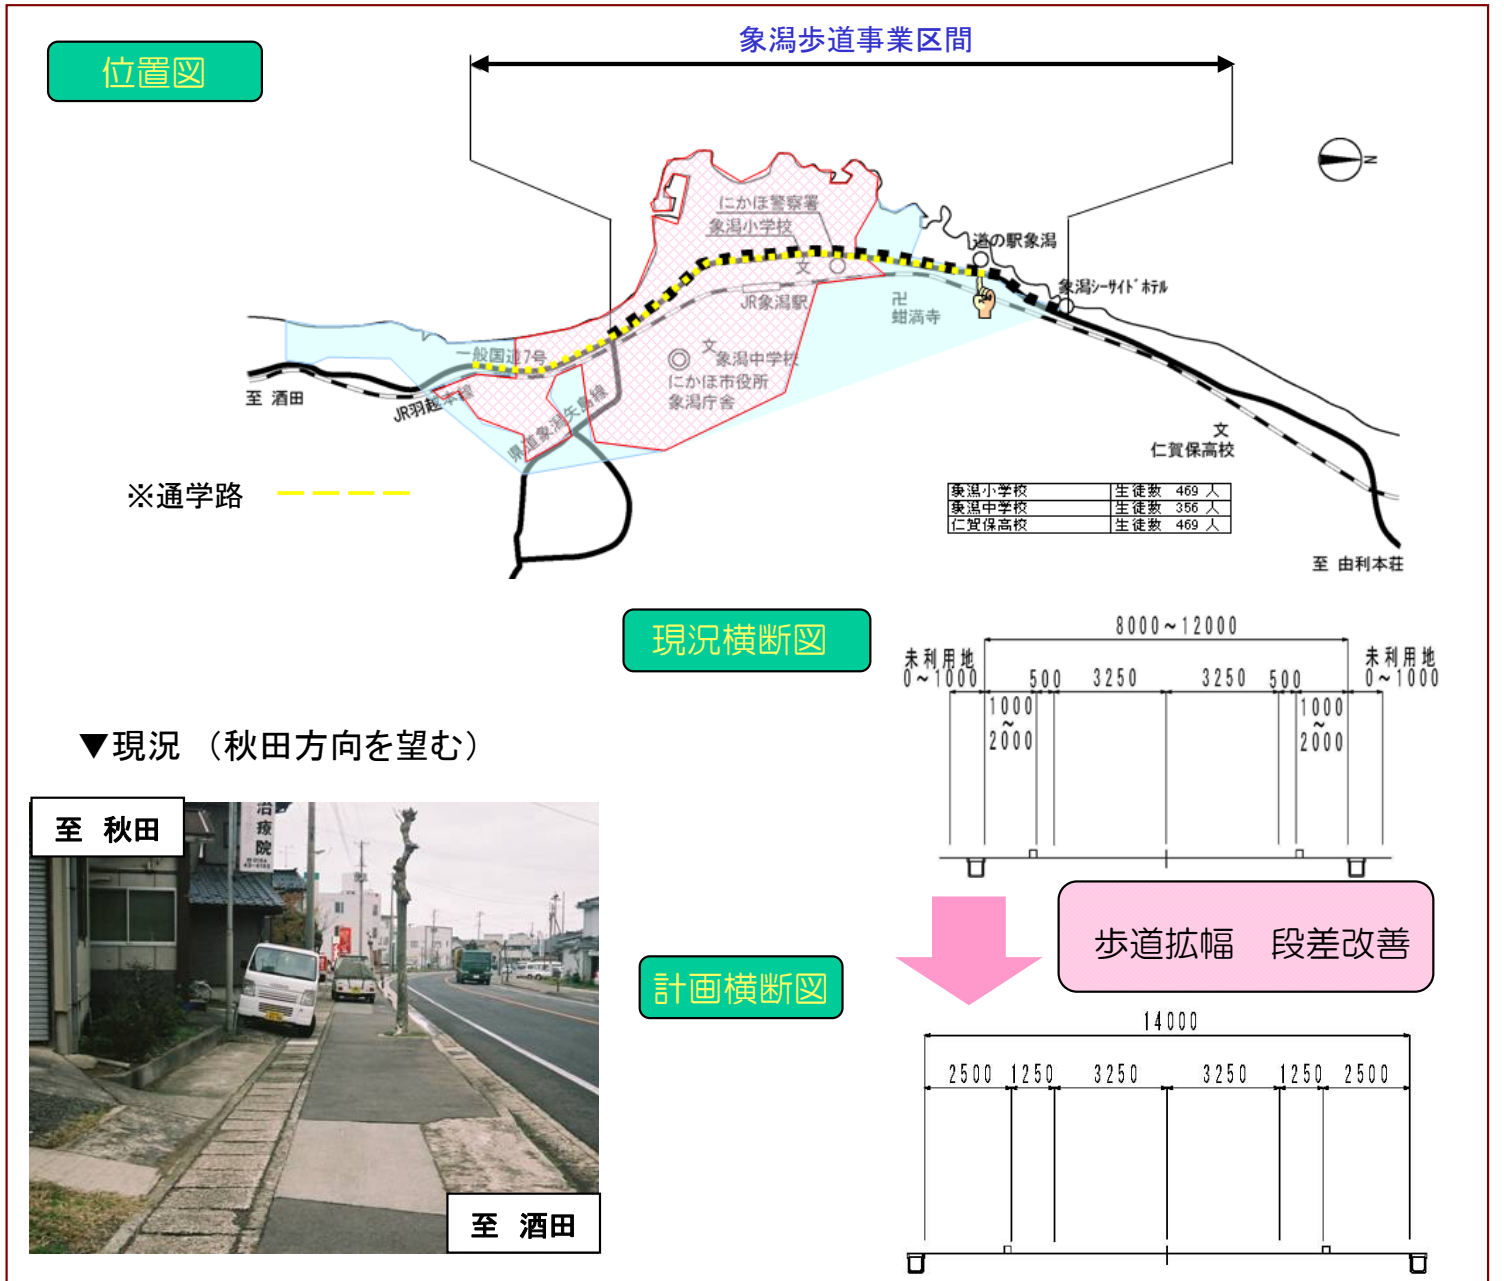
位置図

象潟歩道事業区間

にかほ警察署
象潟小学校
道の駅象潟
象潟シーサイドホテル
JR象潟駅
蚶満寺
一般国道7号
象潟中学校
にかほ市役所
象潟庁舎
至 酒田
JR羽越本線
県道象潟矢島線
仁賀保高校

※通学路

| 象潟小学校 | 生徒数 469 人 |
|---|---|
| 象潟中学校 | 生徒数 356 人 |
| 仁賀保高校 | 生徒数 469 人 |

至 由利本荘

現況横断図

8000～12000
未利用地 0～1000
500 3250 3250 500
1000～2000
1000～2000
未利用地 0～1000

▼現況（秋田方向を望む）

至 秋田
至 酒田

歩道拡幅 段差改善

計画横断図

14000
2500 1250 3250 3250 1250 2500